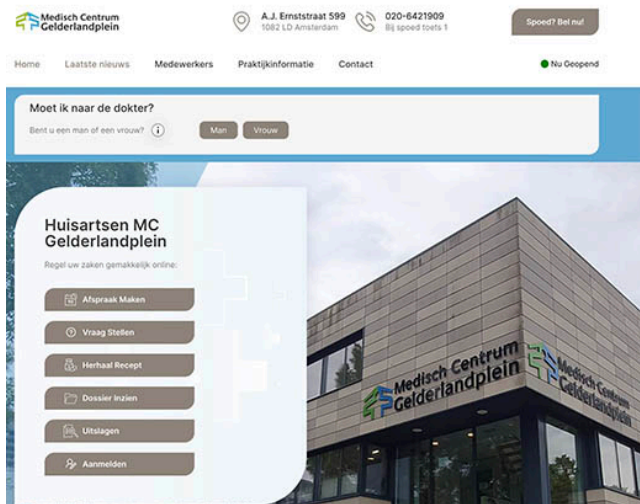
Medisch Centrum Gelderlandplein

A.J. Ernststraat 599
1082 LD Amsterdam

020-6421909
Bij spoed toets 1

Spoed? Bel nu!

Home Laatste nieuws Medewerkers Praktijkinformatie Contact

Nu Geopend

Moet ik naar de dokter?

Bent u een man of een vrouw?

Man Vrouw

Huisartsen MC Gelderlandplein

Regel uw zaken gemakkelijk online:

Afspraak Maken

Vraag Stellen

Herhaal Recept

Dossier Inzien

Uitslagen

Aanmelden

Medisch Centrum Gelderlandplein

Medisch Centrum Gelderlandplein